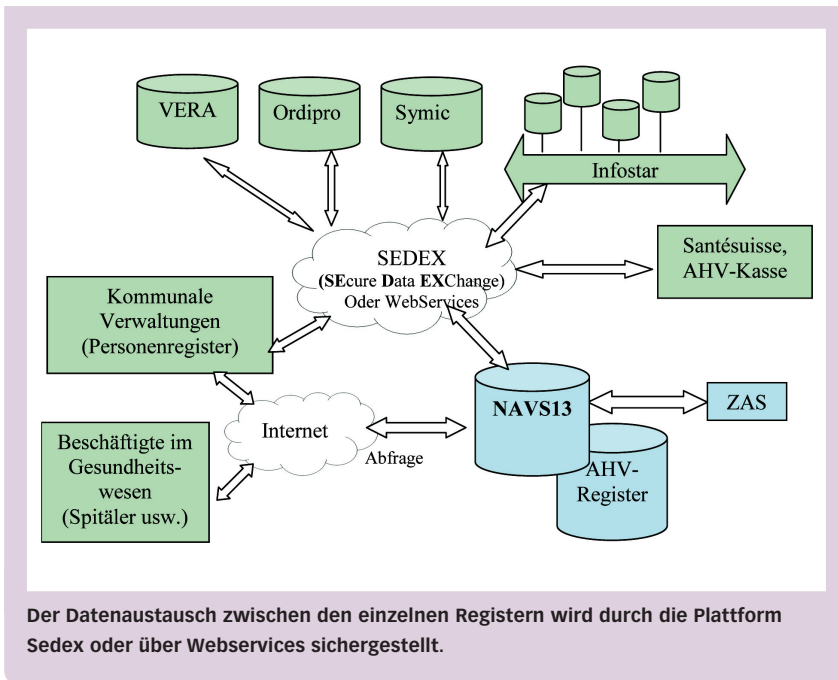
VERA

Ordipro

Symic

Infostar

SEDEX
(**SE**cure **D**ata **EX**Change)
Oder WebServices

Santésuisse, AHV-Kasse

Kommunale Verwaltungen (Personenregister)

Internet

Abfrage

NAVS13

ZAS

AHV-Register

Beschäftigte im Gesundheitswesen (Spitäler usw.)

Der Datenaustausch zwischen den einzelnen Registern wird durch die Plattform Sedex oder über Webservices sichergestellt.